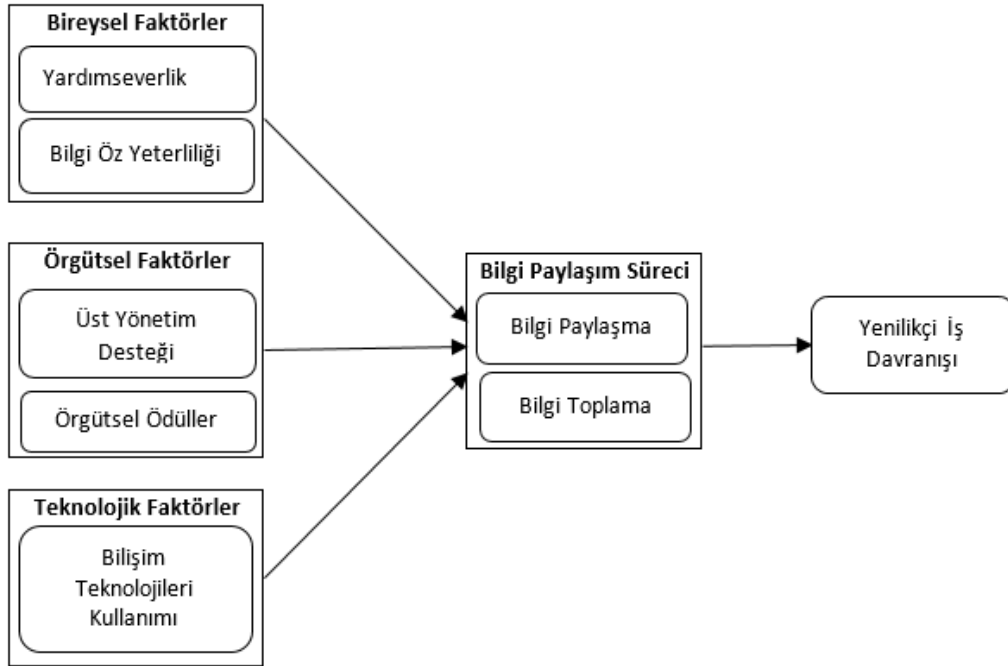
Bireysel Faktörler
Yardımseverlik
Bilgi Öz Yeterliliği

Örgütsel Faktörler
Üst Yönetim Desteği
Örgütsel Ödüller

Teknolojik Faktörler
Bilişim Teknolojileri Kullanımı

Bilgi Paylaşım Süreci
Bilgi Paylaşma
Bilgi Toplama

Yenilikçi İş Davranışı